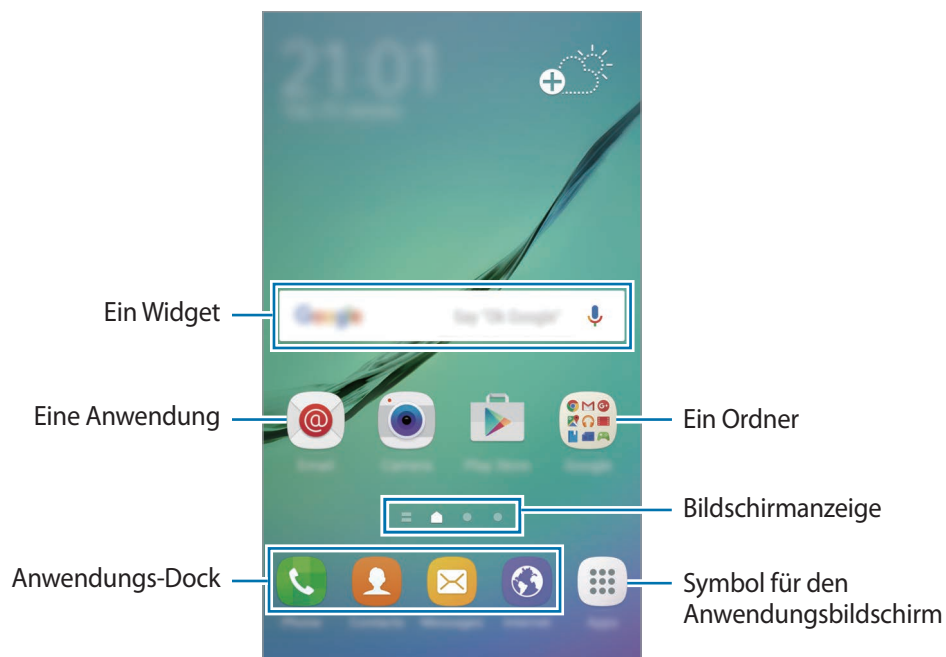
21:01

Ein Widget

Google

Say "Ok Google"

Eine Anwendung

Ein Ordner

Email

Camera

Play Store

Google

Bildschirmanzeige

Anwendungs-Dock

Symbol für den Anwendungsbildschirm

Phone

Contacts

Messages

Internet

Apps